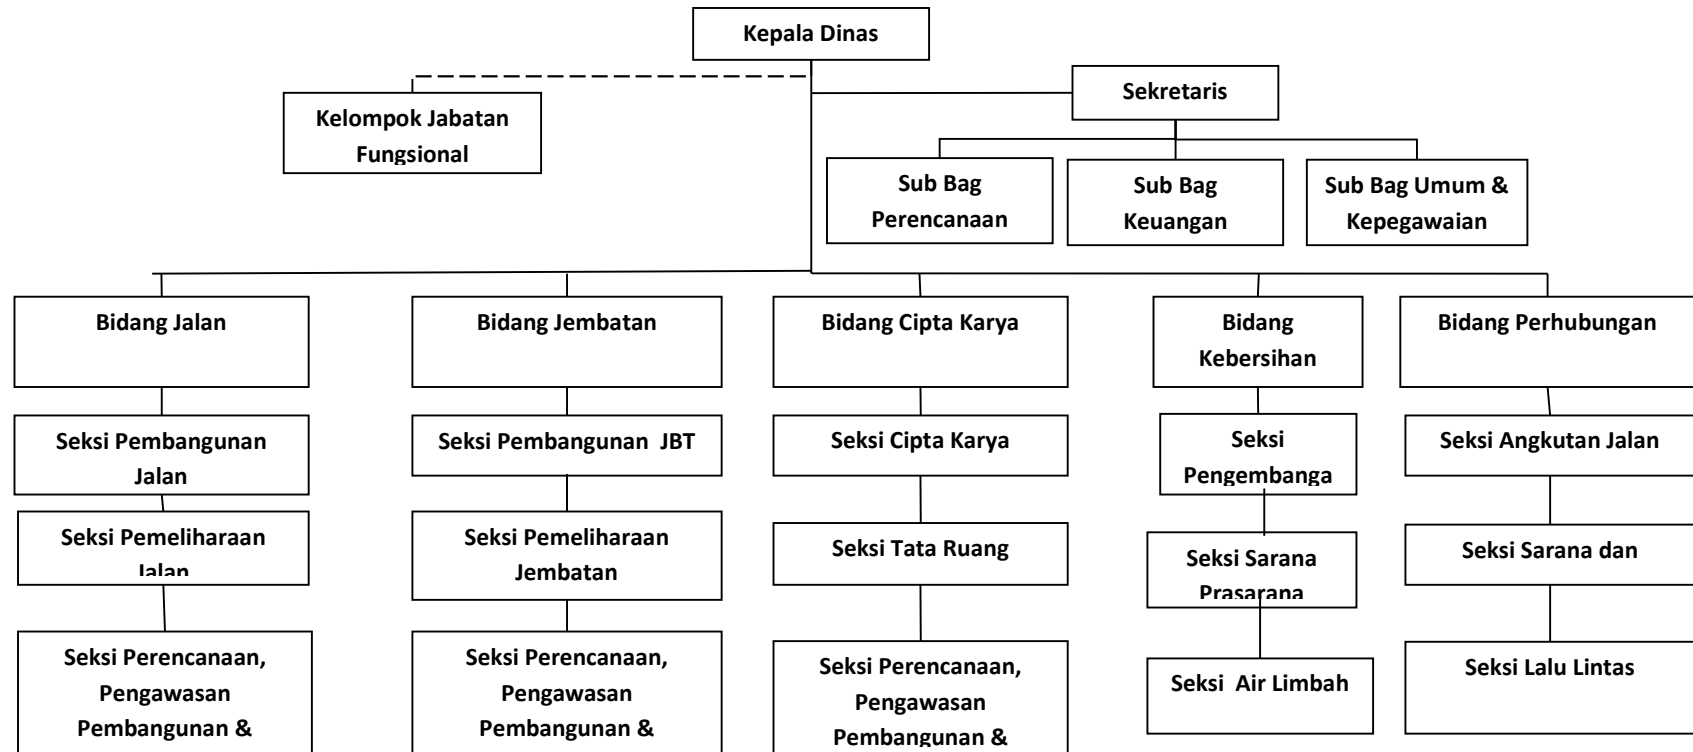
Kepala Dinas

Kelompok Jabatan Fungsional

Sekretaris

Sub Bag Perencanaan

Sub Bag Keuangan

Sub Bag Umum & Kepegawaian

Bidang Jalan

Seksi Pembangunan Jalan

Seksi Pemeliharaan Jalan

Seksi Perencanaan, Pengawasan Pembangunan &

Bidang Jembatan

Seksi Pembangunan JBT

Seksi Pemeliharaan Jembatan

Seksi Perencanaan, Pengawasan Pembangunan &

Bidang Cipta Karya

Seksi Cipta Karya

Seksi Tata Ruang

Seksi Perencanaan, Pengawasan Pembangunan &

Bidang Kebersihan

Seksi Pengembanga

Seksi Sarana Prasarana

Seksi Air Limbah

Bidang Perhubungan

Seksi Angkutan Jalan

Seksi Sarana dan

Seksi Lalu Lintas